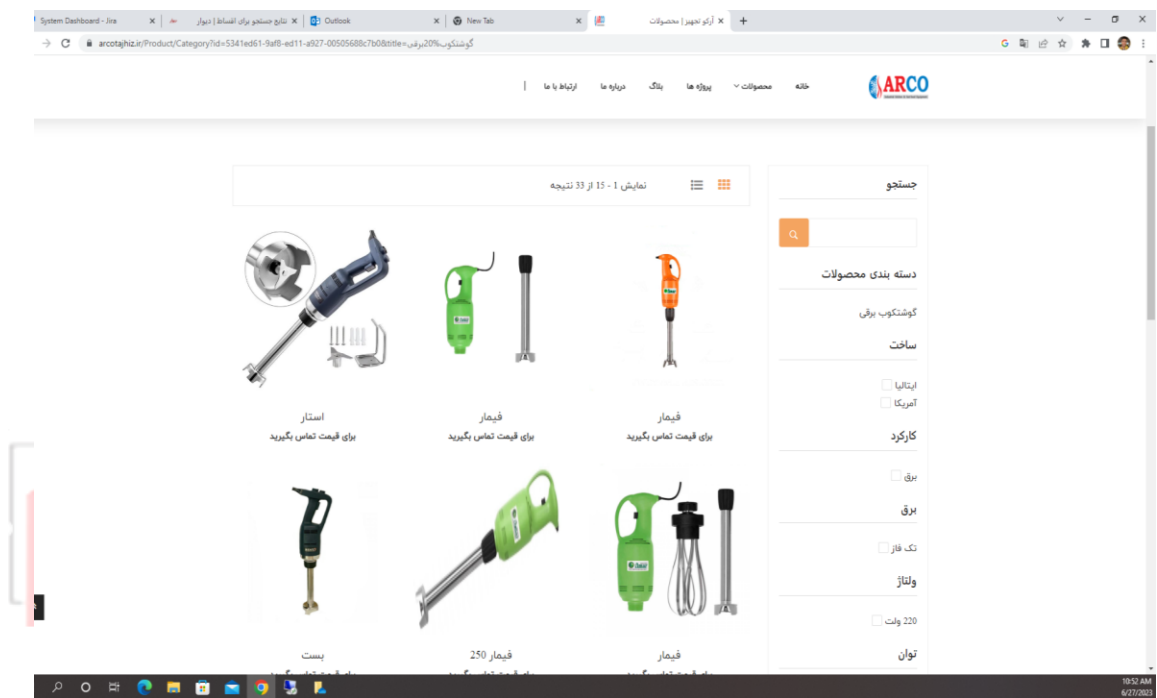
System Dashboard - Jira | نتایج جستجو برای اقساط | دیوار | Outlook | New Tab | آرکو تجهیز | محصولات

arcotajhiz.ir/Product/Category?id=5341ed61-9af8-ed11-a927-00505688c7b0&title=گوشتکوب%20برقی

ARCO

خانه محصولات پروژه ها بلاگ درباره ما ارتباط با ما

جستجو

دسته بندی محصولات

گوشتکوب برقی

ساخت

ایتالیا

آمریکا

کارکرد

برق

برق

تک فاز

ولتاژ

220 ولت

توان

نمایش 1 - 15 از 33 نتیجه

فیمار
برای قیمت تماس بگیرید

فیمار
برای قیمت تماس بگیرید

استار
برای قیمت تماس بگیرید

فیمار

فیمار 250

بست

10:52 AM
6/27/2023